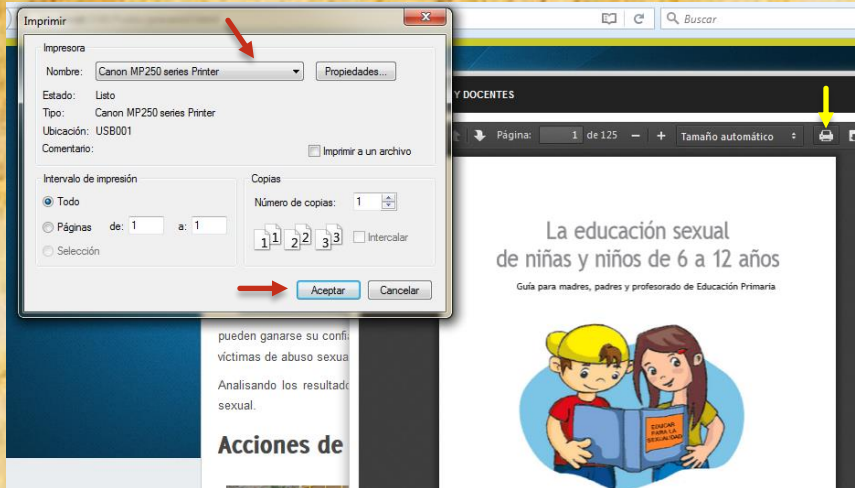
Imprimir

Buscar

Impresora

Nombre: Canon MP250 series Printer

Propiedades...

Estado: Listo

Tipo: Canon MP250 series Printer

Ubicación: USB001

Comentario:

Imprimir a un archivo

Intervalo de impresión

Todo

Páginas de: 1 a: 1

Selección

Copias

Número de copias: 1

1 1 2 2 3 3

Intercalar

Aceptar

Cancelar

Y DOCENTES

Página: 1 de 125

Tamaño automático

pueden ganarse su confi

víctimas de abuso sexua

Analisando los resultad

sexual.

Acciones de

La educación sexual de niñas y niños de 6 a 12 años

Guía para madres, padres y profesorado de Educación Primaria

EDUCAR PARA LA SEXUALIDAD